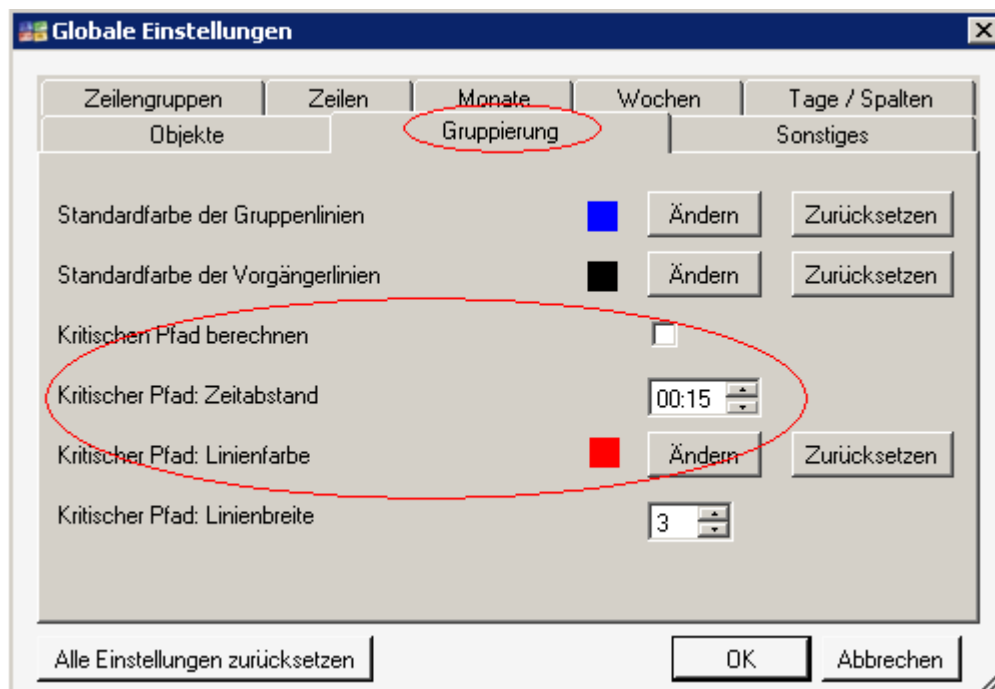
Globale Einstellungen

Zeilengruppen | Zeilen | Monate | Wochen | Tage / Spalten
Objekte | Gruppierung | Sonstiges

Standardfarbe der Gruppenlinien Ändern Zurücksetzen

Standardfarbe der Vorgängerlinien Ändern Zurücksetzen

Kritischen Pfad berechnen

Kritischer Pfad: Zeitabstand 00:15

Kritischer Pfad: Linienfarbe Ändern Zurücksetzen

Kritischer Pfad: Linienbreite 3

Alle Einstellungen zurücksetzen OK Abbrechen